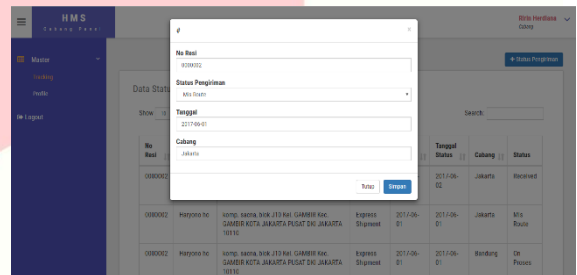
HMS
Cabang Panel

Rifki Herdiana
Cabang

Master
Tracking
Profile
Logout

Data Status

Show

Search:

+ Status Pengiriman

No Resi

Status Pengiriman

Tanggal

Cabang

No Resi

0080002

Status Pengiriman

Mis Route

Tanggal

2017-06-01

Cabang

Jakarta

Tutup

Simpan

| No Resi | | | | | Tanggal Status | Cabang | Status |
|---|---|---|---|---|---|---|---|
| 0080002 | | | | | 2017-06-02 | Jakarta | Received |
| 0080002 | Haryono ho | komp. sacna, blok J13 Kel. GAMBIR Kec. GAMBIR KOTA JAKARTA PUSAT DKI JAKARTA 10110 | Express Shipment | 2017-06-01 | | Jakarta | Mis Route |
| 0080002 | Haryono ho | komp. sacna, blok J13 Kel. GAMBIR Kec. GAMBIR KOTA JAKARTA PUSAT DKI JAKARTA 10110 | Express Shipment | 2017-06-01 | | Bandung | On Proses |